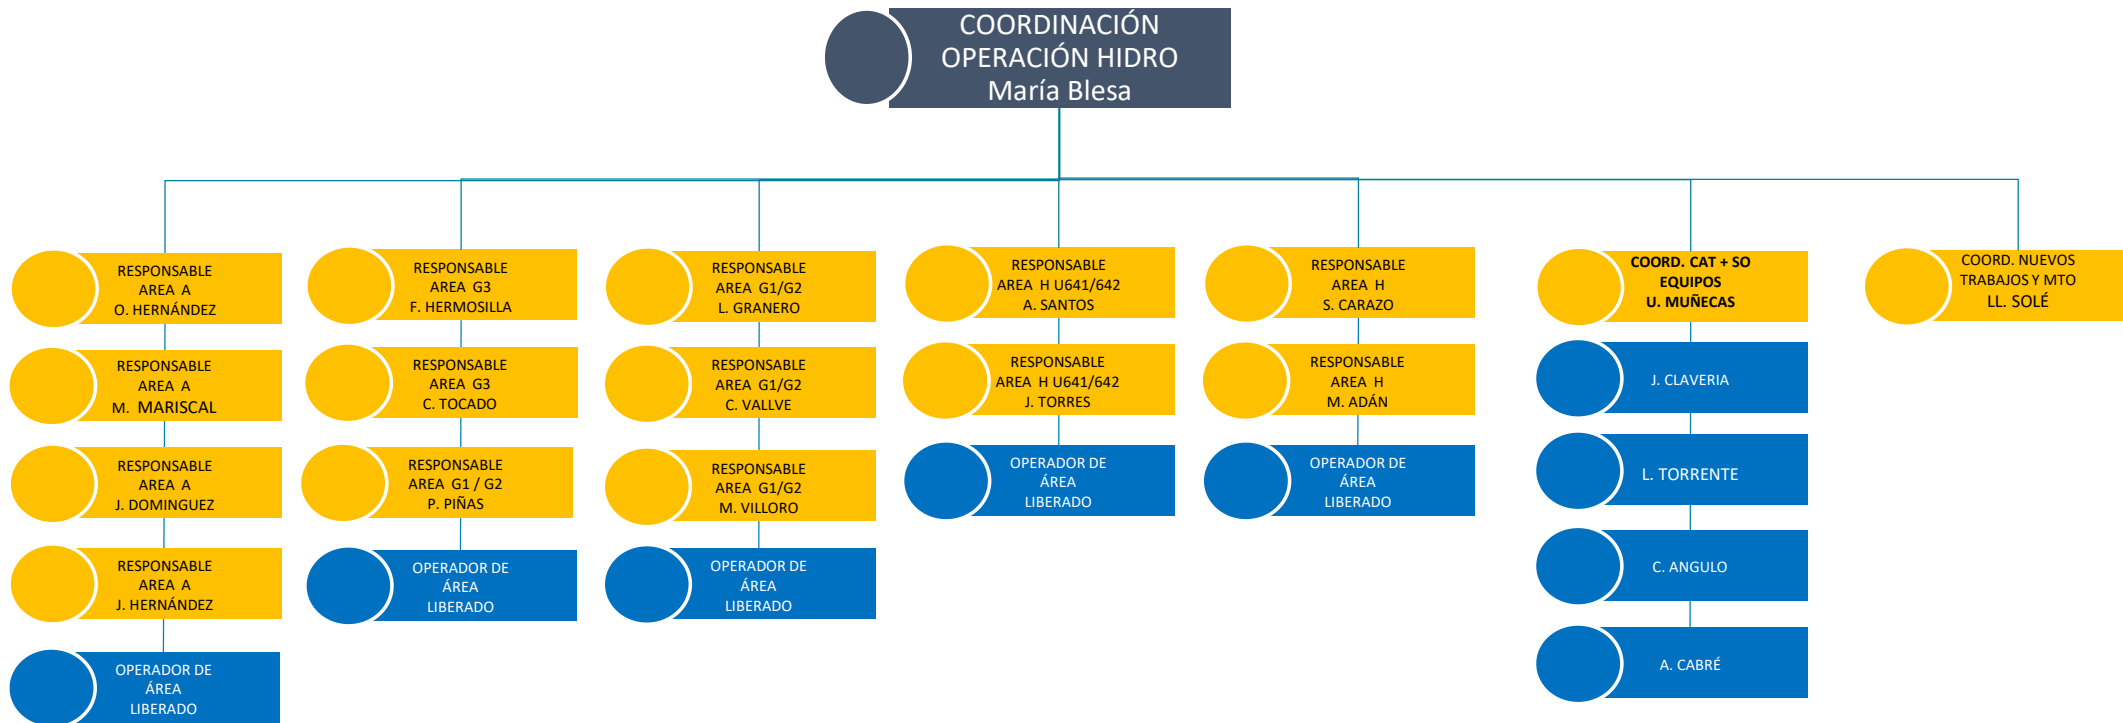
COORDINACIÓN
OPERACIÓN HIDRO
María Blesa

RESPONSABLE
AREA A
O. HERNÁNDEZ

RESPONSABLE
AREA A
M. MARISCAL

RESPONSABLE
AREA A
J. DOMINGUEZ

RESPONSABLE
AREA A
J. HERNÁNDEZ

OPERADOR DE
ÁREA
LIBERADO

RESPONSABLE
AREA G3
F. HERMOSILLA

RESPONSABLE
AREA G3
C. TOCADO

RESPONSABLE
AREA G1 / G2
P. PIÑAS

OPERADOR DE
ÁREA
LIBERADO

RESPONSABLE
AREA G1/G2
L. GRANERO

RESPONSABLE
AREA G1/G2
C. VALLVE

RESPONSABLE
AREA G1/G2
M. VILLORO

OPERADOR DE
ÁREA
LIBERADO

RESPONSABLE
AREA H U641/642
A. SANTOS

RESPONSABLE
AREA H U641/642
J. TORRES

OPERADOR DE
ÁREA
LIBERADO

RESPONSABLE
AREA H
S. CARAZO

RESPONSABLE
AREA H
M. ADÁN

OPERADOR DE
ÁREA
LIBERADO

COORD. CAT + SO
EQUIPOS
U. MUÑECAS

J. CLAVERIA

L. TORRENTE

C. ANGULO

A. CABRÉ

COORD. NUEVOS
TRABAJOS Y MTO
LL. SOLÉ